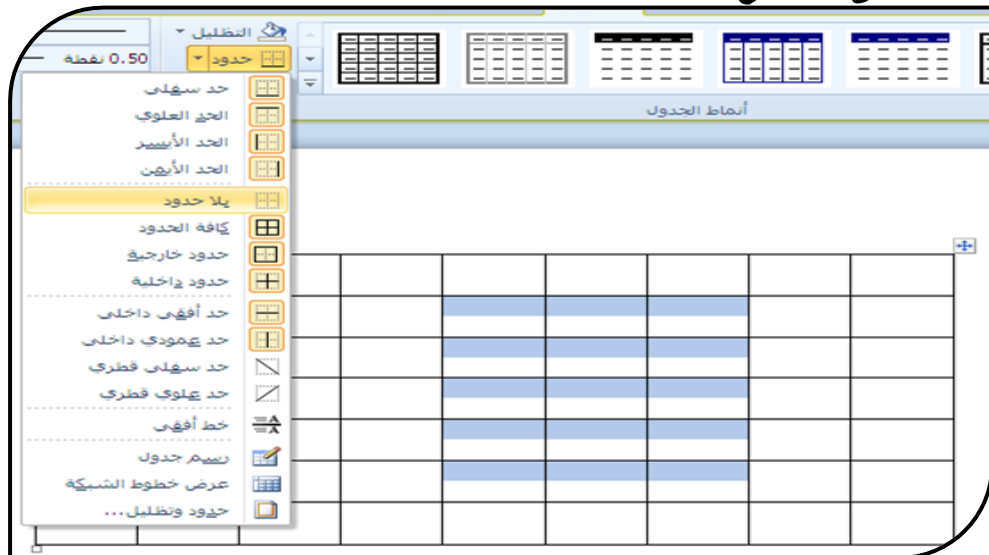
التظليل ▾
حدود ▾
0.50 نقطة
أنماط الجدول

حد سفلي
الحد العلوي
الحد الأيسر
الحد الأيمن
بلا حدود
كافة الحدود
حدود خارجية
حدود داخلية
حد أفقي داخلي
حد عمودي داخلي
حد سفلي قطري
حد علوي قطري
خط أفقي
رسم جدول
عرض خطوط الشبكة
حدود وتظليل...